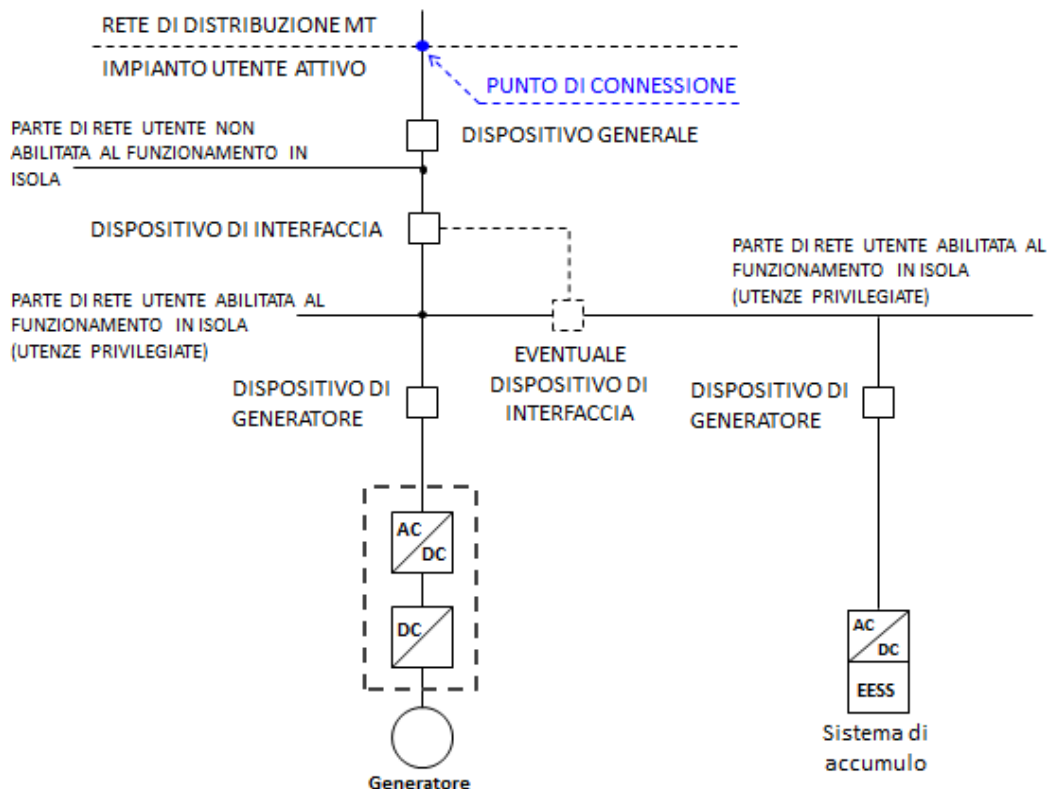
RETE DI DISTRIBUZIONE MT

IMPIANTO UTENTE ATTIVO

PUNTO DI CONNESSIONE

PARTE DI RETE UTENTE NON ABILITATA AL FUNZIONAMENTO IN ISOLA

DISPOSITIVO GENERALE

DISPOSITIVO DI INTERFACCIA

PARTE DI RETE UTENTE ABILITATA AL FUNZIONAMENTO IN ISOLA (UTENZE PRIVILEGIATE)

PARTE DI RETE UTENTE ABILITATA AL FUNZIONAMENTO IN ISOLA (UTENZE PRIVILEGIATE)

EVENTUALE DISPOSITIVO DI INTERFACCIA

DISPOSITIVO DI GENERATORE

DISPOSITIVO DI GENERATORE

AC DC

DC

Generatore

AC DC

EESS

Sistema di accumulo